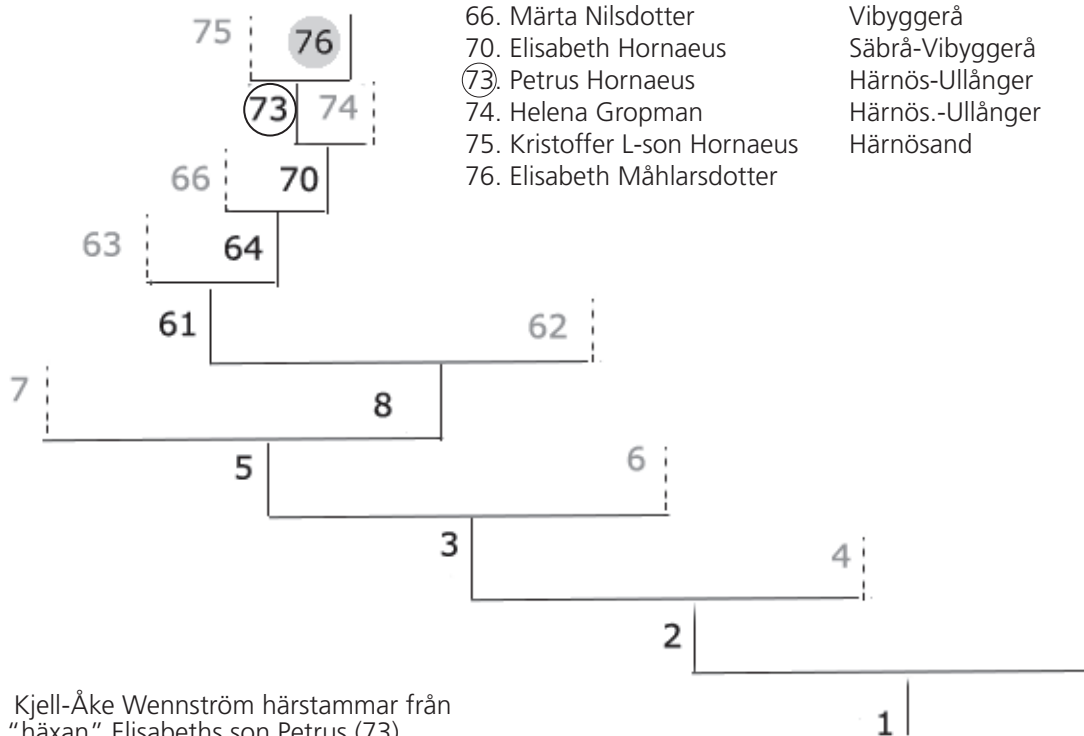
75 76

73 74

66 70

63 64

61 62

7 8

5 6

3 4

2

1

66. Märta Nilsdotter Vibyggerå
70. Elisabeth Hornaeus Säbrå-Vibyggerå
73. Petrus Hornaeus Härnös-Ullånger
74. Helena Gropman Härnös.-Ullånger
75. Kristoffer L-son Hornaeus Härnösand
76. Elisabeth Måhlarsdotter

Kjell-Åke Wennström härstammar från "häxan" Elisabeths son Petrus (73)